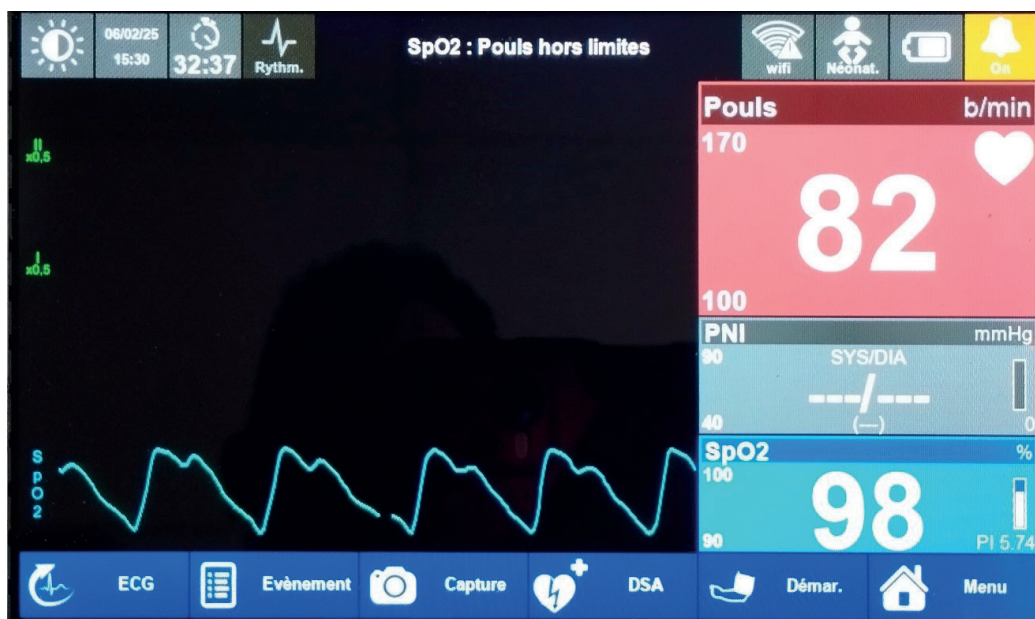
06/02/25
15:30
32:37
Rythm.
SpO2 : Pouls hors limites
wifi
Néonat.
On

II
x0,5

I
x0,5

SpO2

Pouls b/min
170
82
100

PNI mmHg
90
SYS/DIA
---/---
40
(---)
0

SpO2 %
100
98
90
PI 5.74

ECG
Evènement
Capture
DSA
Démar.
Menu